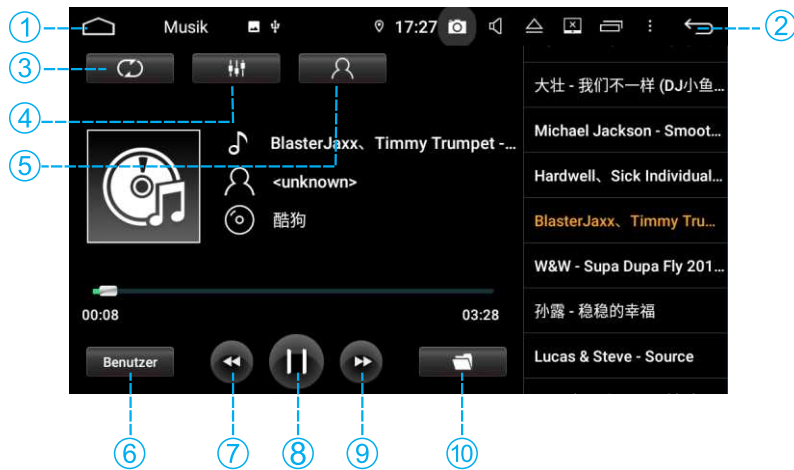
①
Musik
17:27
②
③
④
⑤
BlasterJaxx、Timmy Trumpet -...
<unknown>
酷狗
00:08
03:28
大壮 - 我们不一样 (DJ小鱼...
Michael Jackson - Smoot...
Hardwell、Sick Individual...
BlasterJaxx、Timmy Tru...
W&W - Supa Dupa Fly 201...
孙露 - 稳稳的幸福
Lucas & Steve - Source
Benutzer
⑥
⑦
⑧
⑨
⑩